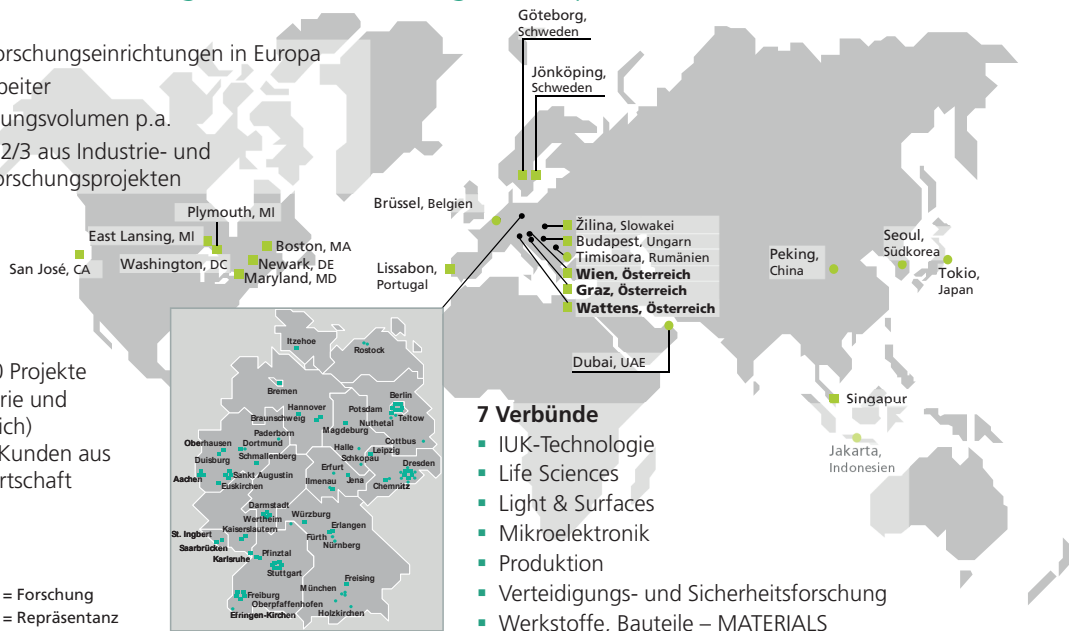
orschungseinrichtungen in Europa
beiter
ungsvolumen p.a.
2/3 aus Industrie- und
orschungsprojekten

Göteborg, Schweden
Jönköping, Schweden
Plymouth, MI
Brüssel, Belgien
East Lansing, MI
Boston, MA
San José, CA
Washington, DC
Newark, DE
Maryland, MD
Lissabon, Portugal
Žilina, Slowakei
Budapest, Ungarn
Timisoara, Rumänien
Wien, Österreich
Graz, Österreich
Wattens, Österreich
Dubai, UAE
Peking, China
Seoul, Südkorea
Tokio, Japan
Singapur
Jakarta, Indonesien

Itzehoe
Rostock
Bremen
Berlin
Hannover
Potsdam
Teltow
Braunschweig
Nuthetal
Magdeburg
Paderborn
Oberhausen
Dortmund
Halle
Cottbus
Duisburg
Schmallenberg
Leipzig
Schkopau
Dresden
Aachen
Sankt Augustin
Erfurt
Euskirchen
Ilmenau
Jena
Chemnitz
Darmstadt
Würzburg
Wertheim
Erlangen
St. Ingbert
Kaiserslautern
Saarbrücken
Fürth
Nürnberg
Pfinztal
Karlsruhe
Stuttgart
Freising
München
Freiburg
Oberpfaffenhofen
Efringen-Kirchen
Holzkirchen

0 Projekte
rie und
ich)
Kunden aus
rtschaft

7 Verbünde
IUK-Technologie
Life Sciences
Light & Surfaces
Mikroelektronik
Produktion
Verteidigungs- und Sicherheitsforschung
Werkstoffe, Bauteile – MATERIALS

= Forschung
= Repräsentanz